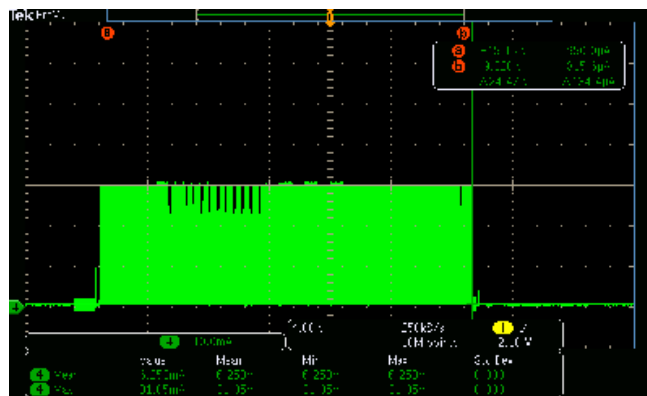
Tektronix

a
b
a -75.1 s 850.0pA
b 3.220 s 8.5 5pA
Δ3.47 s Δ754.6pA

4
4 100mA
2.00 s
250kS/s
10M points
1 ↗
2.10 V

Value Mean Min Max Std Dev
4 Mean 6.250mA 6.250m 6.250m 6.250m 0.000
4 Max 21.05mA 21.05m 21.05m 21.05m 0.000